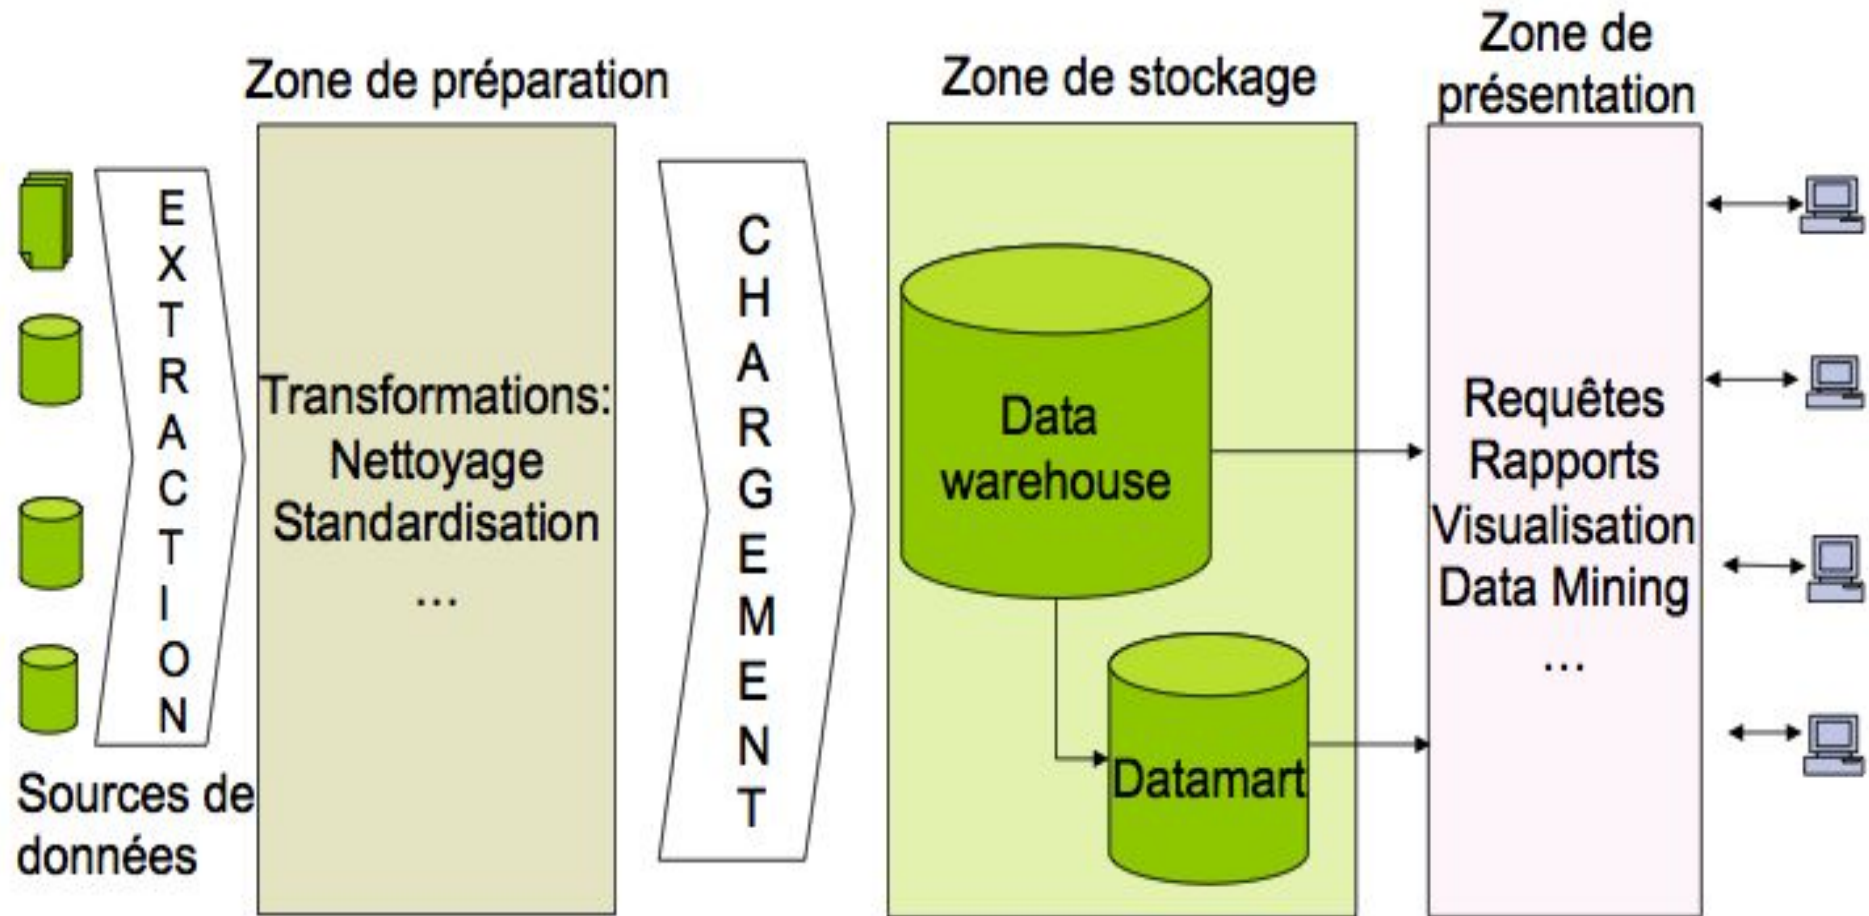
Zone de préparation

Zone de stockage

Zone de présentation

EXTRACTION

Sources de données

Transformations:
Nettoyage
Standardisation
...

CHARGEMENT

Data warehouse

Datamart

Requêtes
Rapports
Visualisation
Data Mining
...